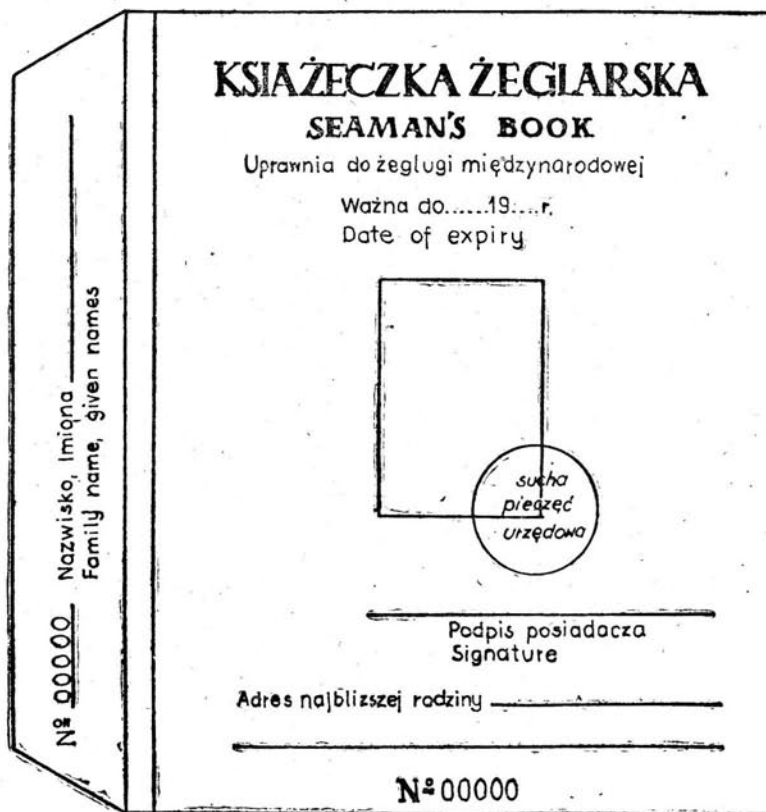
№ 00000 Nazwisko, Imiona
Family name, given names

KSIAŻECZKA ŻEGLARSKA
SEAMAN'S BOOK
Uprawnia do żeglugi międzynarodowej
Ważna do......19....r.
Date of expiry

sucha pieczęć urzędowa

Podpis posiadacza
Signature

Adres najbliższej rodziny

№ 00000